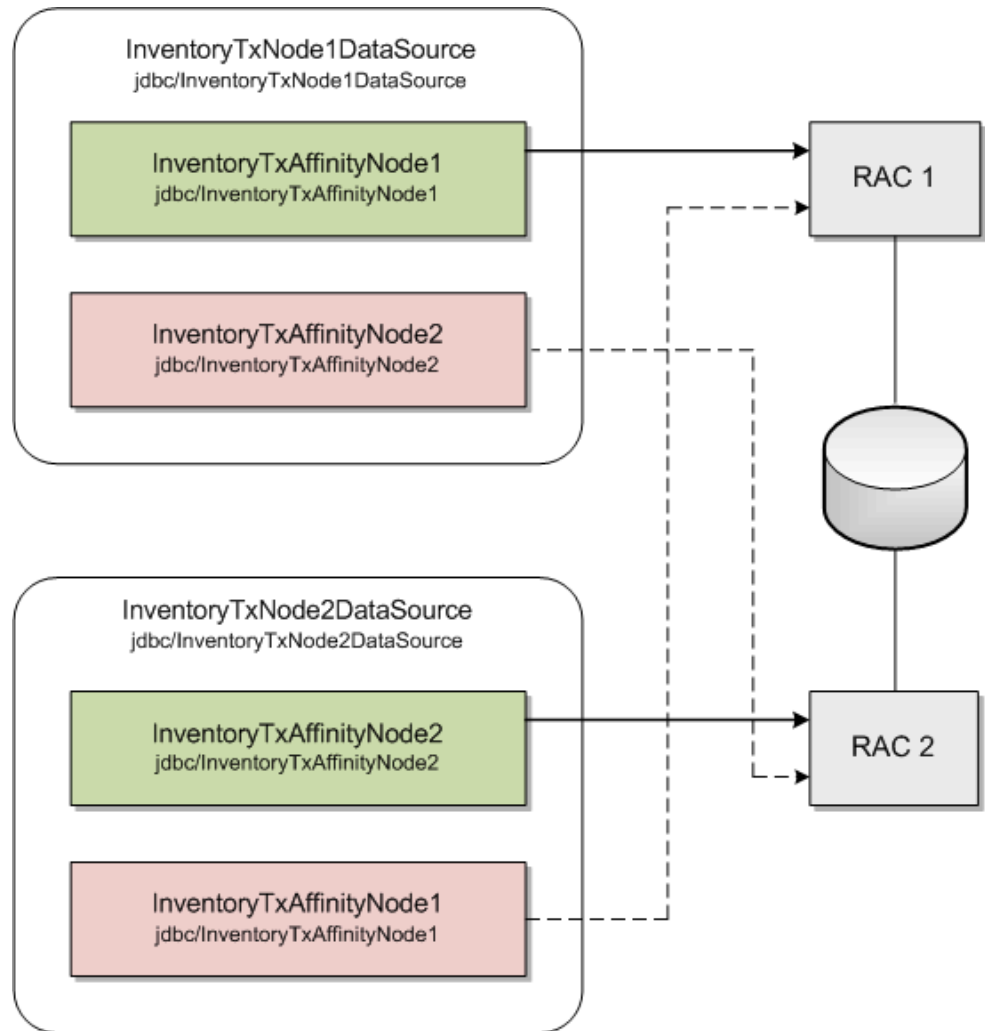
InventoryTxNode1DataSource
jdbc/InventoryTxNode1DataSource

InventoryTxAffinityNode1
jdbc/InventoryTxAffinityNode1

InventoryTxAffinityNode2
jdbc/InventoryTxAffinityNode2

RAC 1

InventoryTxNode2DataSource
jdbc/InventoryTxNode2DataSource

InventoryTxAffinityNode2
jdbc/InventoryTxAffinityNode2

InventoryTxAffinityNode1
jdbc/InventoryTxAffinityNode1

RAC 2